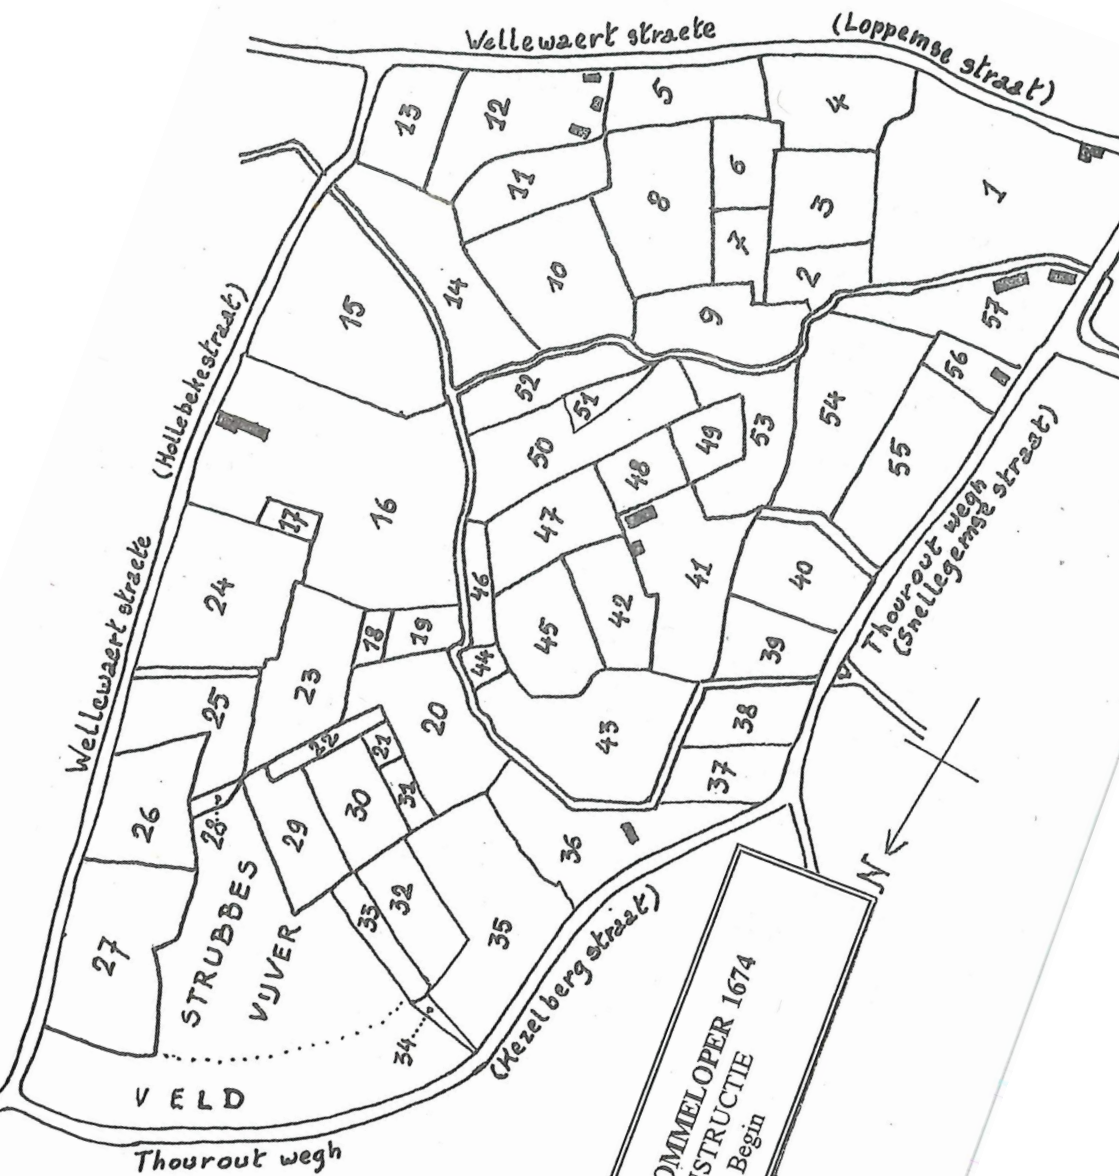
Wellewaert straete
(Loppemse straat)
13
12
5
4
11
8
6
3
1
7
2
10
9
14
15
57
52
56
51
54
50
49
53
48
55
16
47
17
41
40
24
46
42
45
19
18
39
44
23
25
20
43
38
22
21
30
31
37
26
28
29
36
32
33
35
27
34
(Hollebekestraat)
Wellewaert straete
Thourout wegh (Snellegemse straat)
(Hezelbergstraat)
STRUBBES VIJVER
VELD
Thourout wegh
N
OMMELOPER 1674
STRUCTIE
Begin